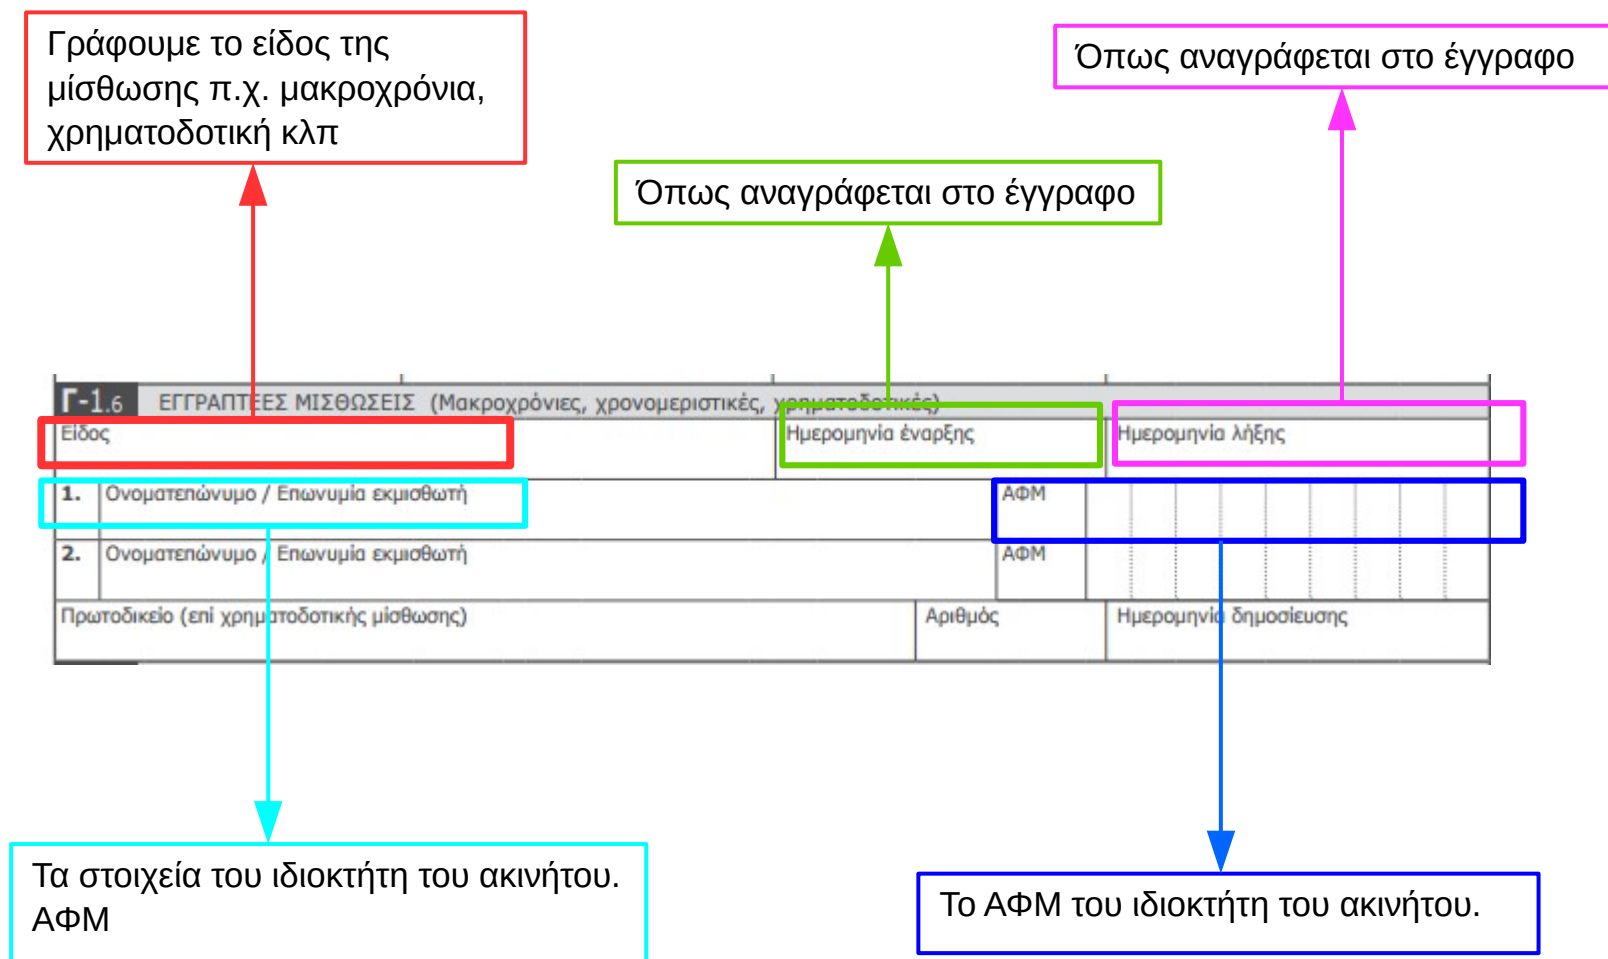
Γράφουμε το είδος της μίσθωσης π.χ. μακροχρόνια, χρηματοδοτική κλπ

Όπως αναγράφεται στο έγγραφο

Όπως αναγράφεται στο έγγραφο

Γ-1.6 ΕΓΓΡΑΠΤΕΣ ΜΙΣΘΩΣΕΙΣ (Μακροχρόνιες, χρονομεριστικές, χρηματοδοτικές)

Είδος

Ημερομηνία έναρξης

Ημερομηνία λήξης

1. Ονοματεπώνυμο / Επωνυμία εκμισθωτή

ΑΦΜ

2. Ονοματεπώνυμο / Επωνυμία εκμισθωτή

ΑΦΜ

Πρωτοδικείο (επί χρηματοδοτικής μίσθωσης)

Αριθμός

Ημερομηνία δημοσίευσης

Τα στοιχεία του ιδιοκτήτη του ακινήτου. ΑΦΜ

Το ΑΦΜ του ιδιοκτήτη του ακινήτου.